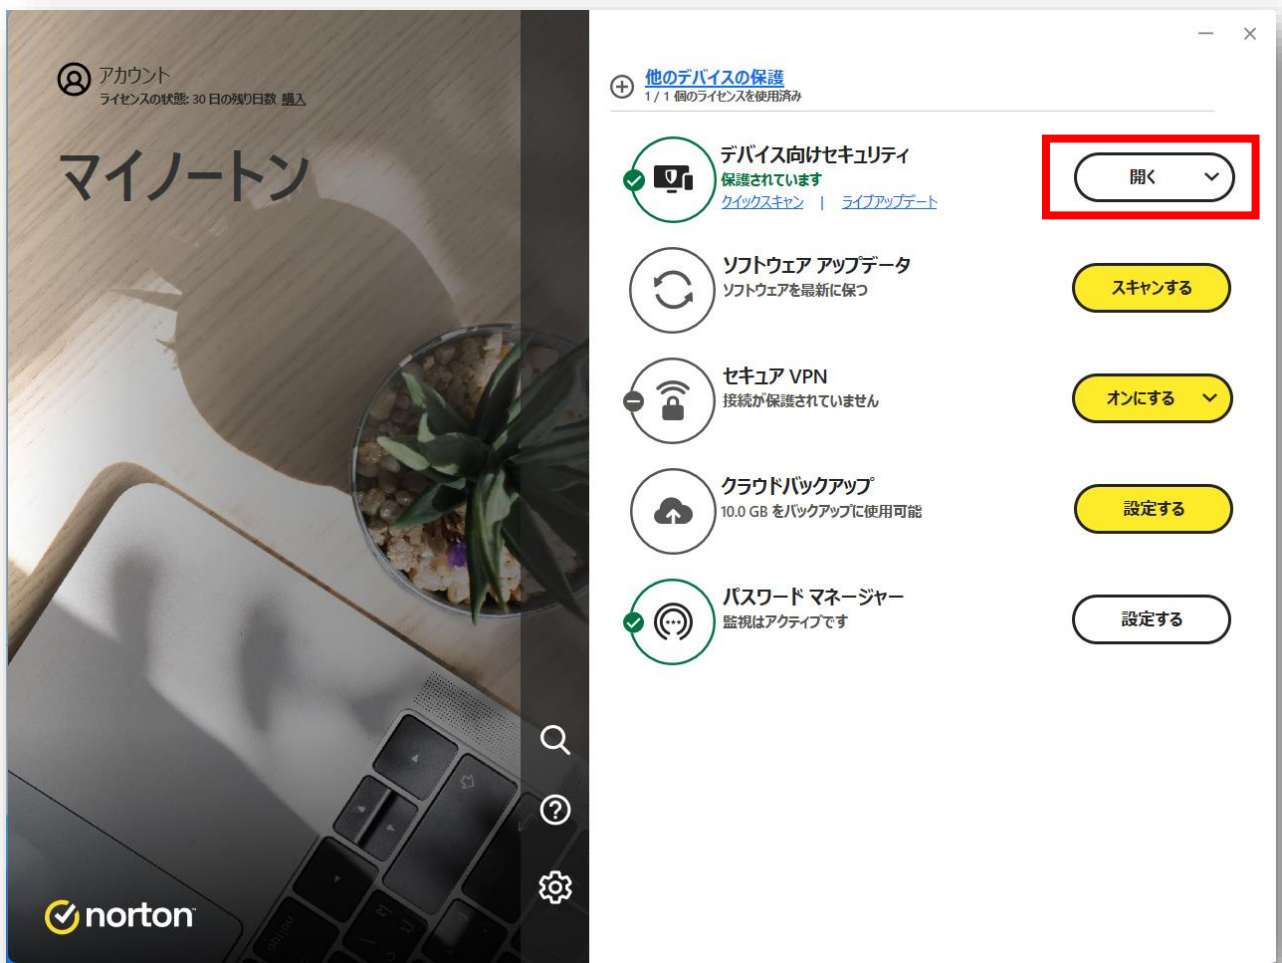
アカウント
ライセンスの状態: 30 日の残り日数 購入

マイノートン

norton

他のデバイスの保護
1 / 1 個のライセンスを使用済み

デバイス向けセキュリティ
保護されています
クイックスキャン | ライブアップデート
開く

ソフトウェア アップデータ
ソフトウェアを最新に保つ
スキャンする

セキュア VPN
接続が保護されていません
オンにする

クラウドバックアップ
10.0 GB をバックアップに使用可能
設定する

パスワード マネージャー
監視はアクティブです
設定する